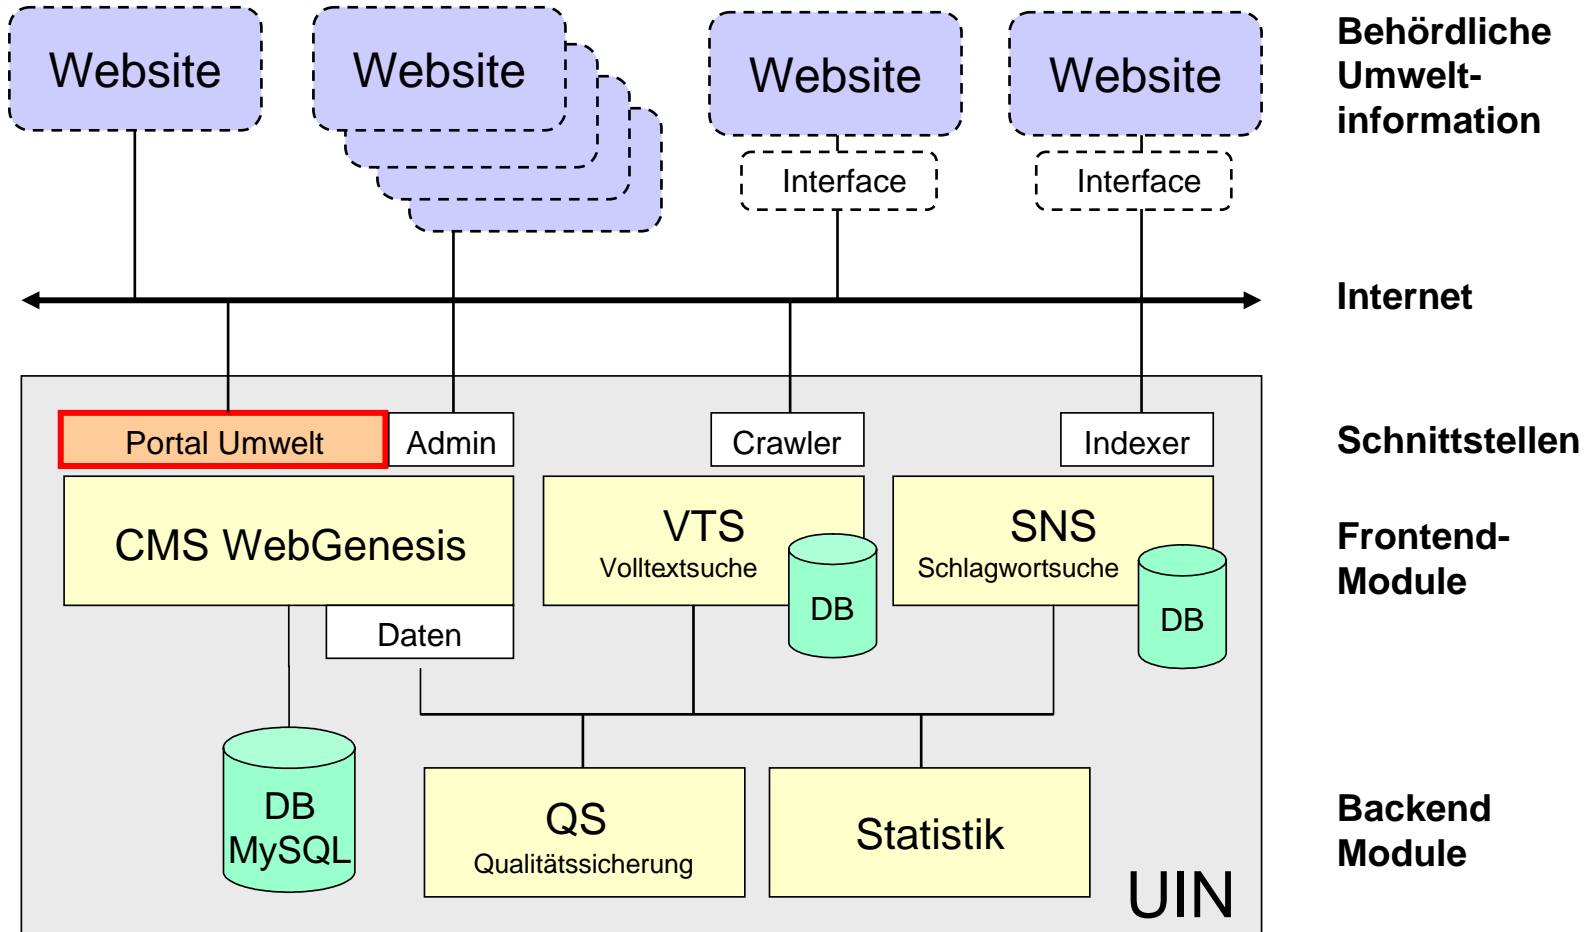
Website

Website

Website

Interface

Website

Interface

Behördliche Umwelt-information

Internet

Portal Umwelt

Admin

Crawler

Indexer

Schnittstellen

CMS WebGenesis

VTS
Volltextsuche

DB

SNS
Schlagwortsuche

DB

Frontend-Module

Daten

DB
MySQL

QS
Qualitätssicherung

Statistik

Backend Module

UIN